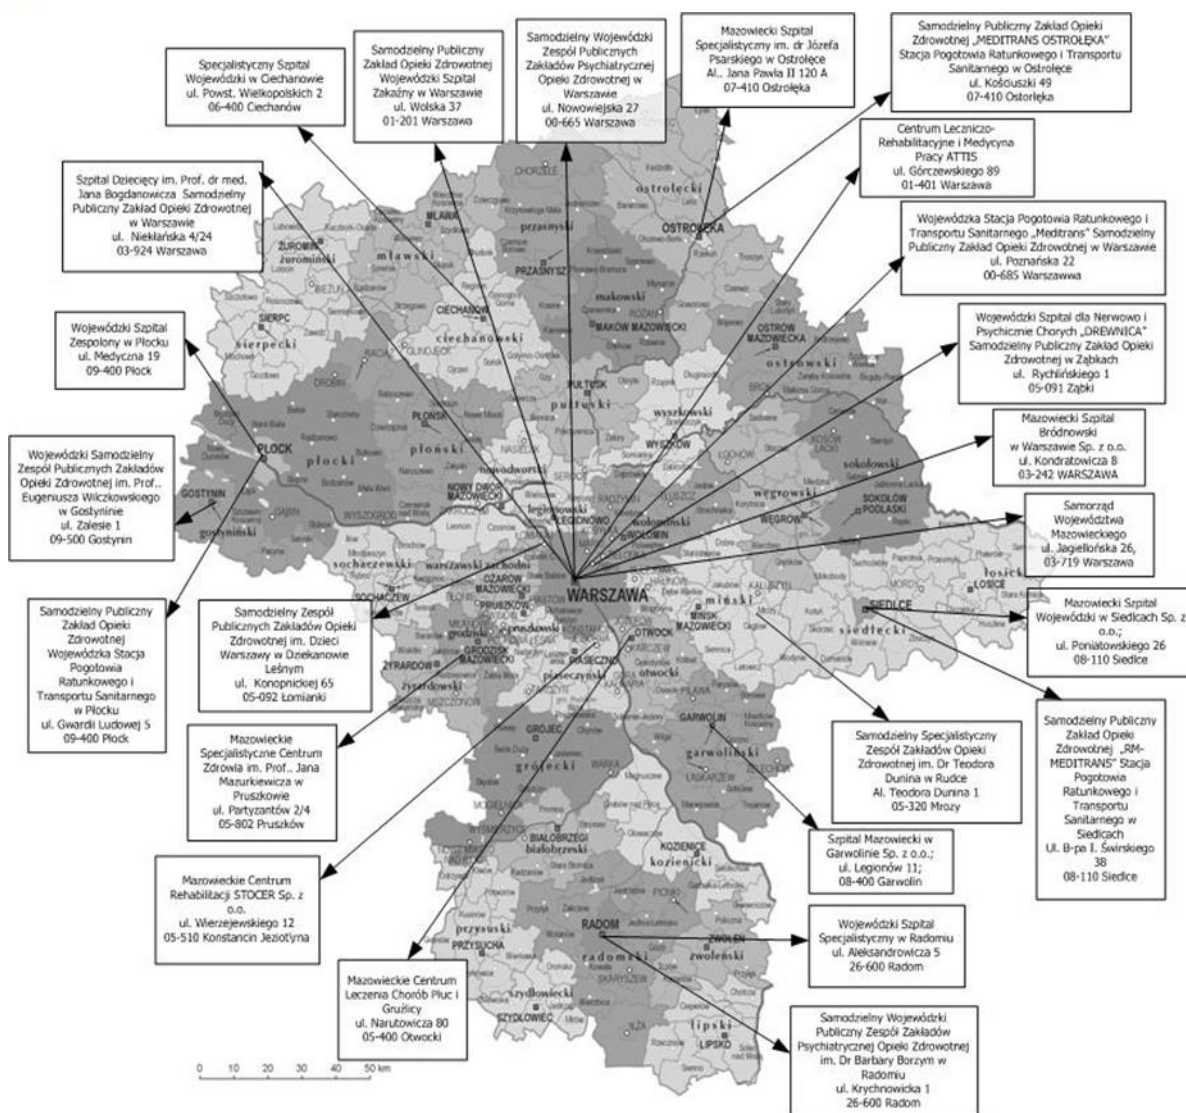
Specjalistyczny Szpital Wojewódzki w Ciechanowie
ul. Powst. Wielkopolskich 2
06-400 Ciechanów

Samodzielny Publiczny Zakład Opieki Zdrowotnej Wojewódzki Szpital Zakaźny w Warszawie
ul. Wolska 37
01-201 Warszawa

Samodzielny Wojewódzki Zespół Publicznych Zakładów Psychiatrycznej Opieki Zdrowotnej w Warszawie
ul. Nowowiejska 27
00-665 Warszawa

Mazowiecki Szpital Specjalistyczny im. dr Józefa Psarskiego w Ostrołęce
Al.. Jana Pawła II 120 A
07-410 Ostrołęka

Samodzielny Publiczny Zakład Opieki Zdrowotnej „MEDITRANS OSTROŁĘKA" Stacja Pogotowia Ratunkowego i Transportu Sanitarnego w Ostrołęce
ul. Kościuszki 49
07-410 Ostorłęka

Centrum Leczniczo-Rehabilitacyjne i Medycyna Pracy ATTIS
ul. Górczewskiego 89
01-401 Warszawa

Szpital Dziecięcy im. Prof. dr med. Jana Bogdanowicza Samodzielny Publiczny Zakład Opieki Zdrowotnej w Warszawie
ul. Niekłańska 4/24
03-924 Warszawa

Wojewódzka Stacja Pogotowia Ratunkowego i Transportu Sanitarnego „Meditrans" Samodzielny Publiczny Zakład Opieki Zdrowotnej w Warszawie
ul. Poznańska 22
00-685 Warszawwa

Wojewódzki Szpital Zespolony w Płocku
ul. Medyczna 19
09-400 Płock

Wojewódzki Szpital dla Nerwowo i Psychicznie Chorych „DREWNICA" Samodzielny Publiczny Zakład Opieki Zdrowotnej w Ząbkach
ul. Rychlińskiego 1
05-091 Ząbki

Wojewódzki Samodzielny Zespół Publicznych Zakładów Opieki Zdrowotnej im. Prof.. Eugeniusza Wilczkowskiego w Gostyninie
ul. Zalesie 1
09-500 Gostynin

Mazowiecki Szpital Bródnowski w Warszawie Sp. z o.o.
ul. Kondratowicza 8
03-242 WARSZAWA

Samorząd Województwa Mazowieckiego
ul. Jagiellońska 26,
03-719 Warszawa

Samodzielny Publiczny Zakład Opieki Zdrowotnej Wojewódzka Stacja Pogotowia Ratunkowego i Transportu Sanitarnego w Płocku
ul. Gwardii Ludowej 5
09-400 Płock

Samodzielny Zespół Publicznych Zakładów Opieki Zdrowotnej im. Dzieci Warszawy w Dziekanowie Leśnym
ul. Konopnickiej 65
05-092 Łomianki

Mazowiecki Szpital Wojewódzki w Siedlcach Sp. z o.o.;
ul. Poniatowskiego 26
08-110 Siedlce

Mazowieckie Specjalistyczne Centrum Zdrowia im. Prof. Jana Mazurkiewicza w Pruszkowie
ul. Partyzantów 2/4
05-802 Pruszków

Samodzielny Specjalistyczny Zespół Zakładów Opieki Zdrowotnej im. Dr Teodora Dunina w Rudce
Al. Teodora Dunina 1
05-320 Mrozy

Samodzielny Publiczny Zakład Opieki Zdrowotnej „RM-MEDITRANS" Stacja Pogotowia Ratunkowego i Transportu Sanitarnego w Siedlcach
Ul. B-pa I. Świrskiego 38
08-110 Siedlce

Szpital Mazowiecki w Garwolinie Sp. z o.o.;
ul. Legionów 11;
08-400 Garwolin

Mazowieckie Centrum Rehabilitacji STOCER Sp. z o.o.
ul. Wierzejewskiego 12
05-510 Konstancin Jeziotyna

Wojewódzki Szpital Specjalistyczny w Radomiu
ul. Aleksandrowicza 5
26-600 Radom

Mazowieckie Centrum Leczenia Chorób Płuc i Gruźlicy
ul. Narutowicza 80
05-400 Otwocki

Samodzielny Wojewódzki Publiczny Zespół Zakładów Psychiatrycznej Opieki Zdrowotnej im. Dr Barbary Borzym w Radomiu
ul. Krychnowicka 1
26-600 Radom

ostrołęcki
OSTROŁĘKA
przasnyski
PRZASNYSZ
mławski
MŁAWA
ŻUROMIN
żuromiński
makowski
MAKÓW MAZOWIECKI
CIECHANÓW
ciechanowski
SIERPC
sierpecki
OSTRÓW MAZOWIECKA
ostrowski
PUŁTUSK
pułtuski
PŁOŃSK
płoński
wyszkowski
WYSZKÓW
PŁOCK
płocki
GOSTYNIN
gostyniński
NOWY DWÓR MAZOWIECKI
nowodworski
LEGIONOWO
legionowski
WOŁOMIN
wołomiński
węgrowski
WĘGRÓW
sokołowski
SOKOŁÓW PODLASKI
łosicki
ŁOSICE
sochaczewski
SOCHACZEW
warszawski zachodni
OŻARÓW MAZOWIECKI
WARSZAWA
PRUSZKÓW
pruszkowski
MIŃSK MAZOWIECKI
miński
SIEDLCE
siedlecki
OTWOCK
otwocki
grodziski
GRODZISK MAZOWIECKI
ŻYRARDÓW
żyrardowski
PIASECZNO
piaseczyński
GARWOLIN
garwoliński
GRÓJEC
grójecki
BIAŁOBRZEGI
białobrzeski
KOZIENICE
kozienicki
przysuski
PRZYSUCHA
RADOM
radomski
ZWOLEŃ
zwoleński
szydłowiecki
SZYDŁOWIEC
lipski
LIPSKO

0 10 20 30 40 50 km